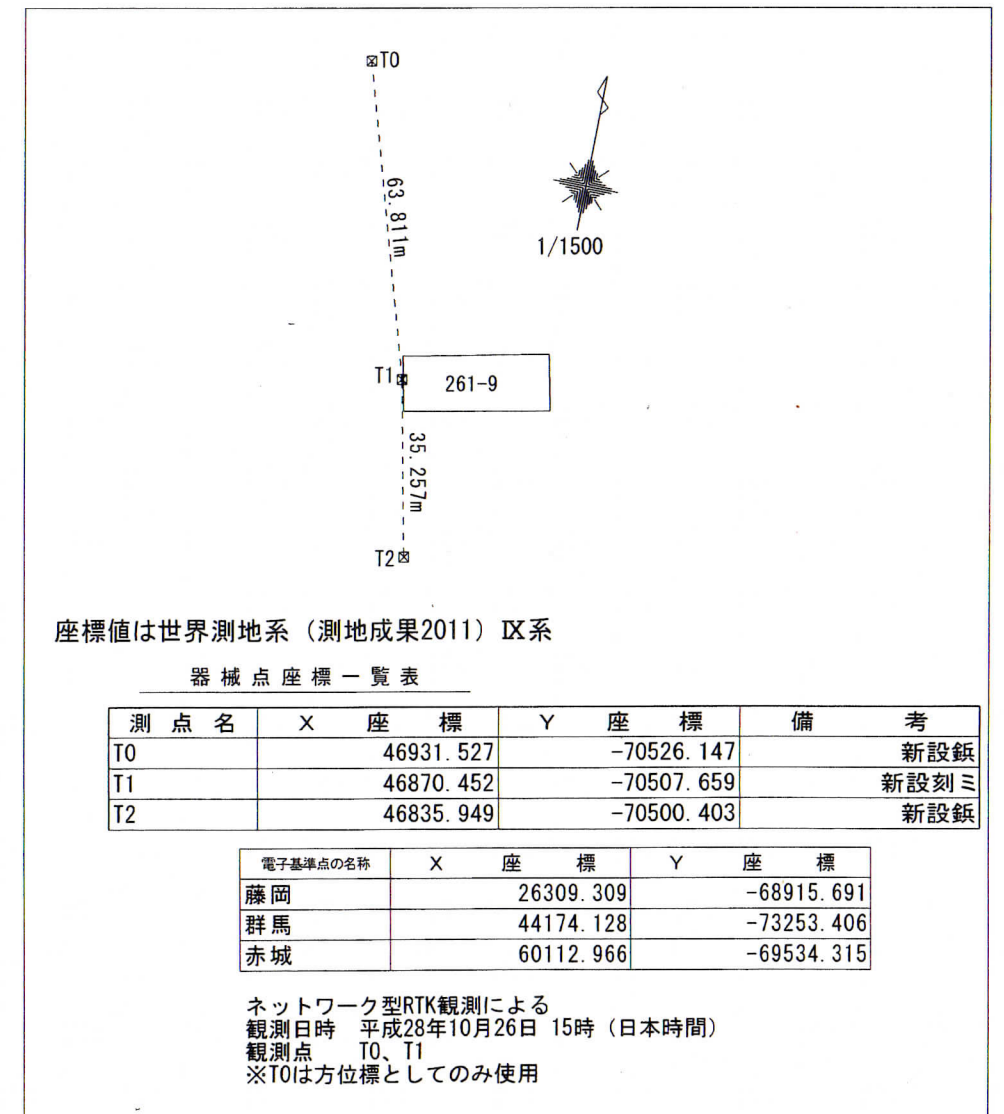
T0

63.811m

1/1500

T1

261-9

35.257m

T2

座標値は世界測地系（測地成果2011）IX系

器械点座標一覧表

| 測点名 | X 座標 | Y 座標 | 備考 |
|---|---|---|---|
| T0 | 46931.527 | -70526.147 | 新設鋲 |
| T1 | 46870.452 | -70507.659 | 新設刻ミ |
| T2 | 46835.949 | -70500.403 | 新設鋲 |

| 電子基準点の名称 | X 座標 | Y 座標 |
|---|---|---|
| 藤岡 | 26309.309 | -68915.691 |
| 群馬 | 44174.128 | -73253.406 |
| 赤城 | 60112.966 | -69534.315 |

ネットワーク型RTK観測による
観測日時　平成28年10月26日 15時（日本時間）
観測点　T0、T1
※T0は方位標としてのみ使用